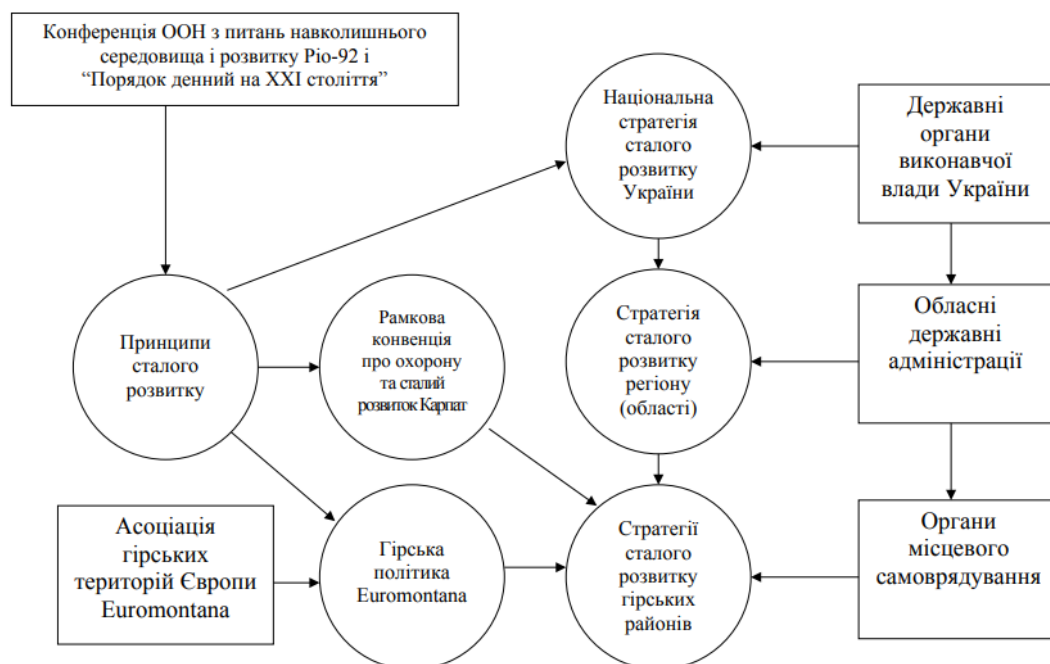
Конференція ООН з питань навколишнього середовища і розвитку Ріо-92 і "Порядок денний на XXI століття"

Національна стратегія сталого розвитку України

Державні органи виконавчої влади України

Принципи сталого розвитку

Рамкова конвенція про охорону та сталий розвиток Карпат

Стратегія сталого розвитку регіону (області)

Обласні державні адміністрації

Асоціація гірських територій Європи Euromontana

Гірська політика Euromontana

Стратегії сталого розвитку гірських районів

Органи місцевого самоврядування